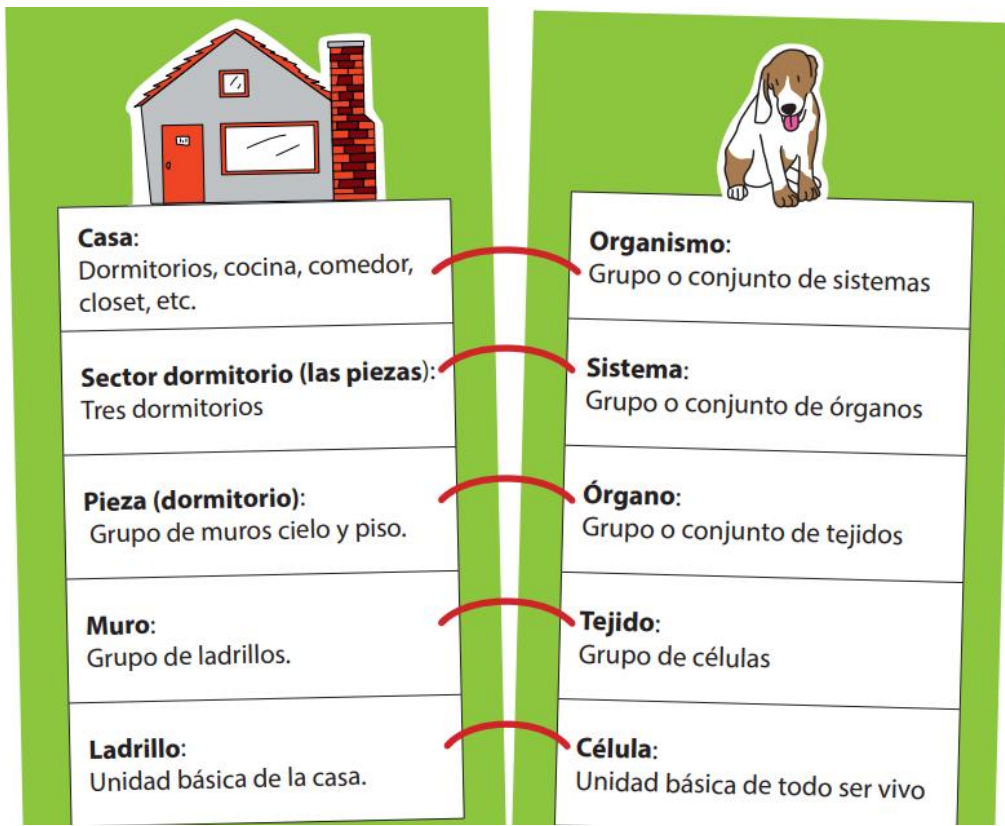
Casa:
Dormitorios, cocina, comedor, closet, etc.

Sector dormitorio (las piezas):
Tres dormitorios

Pieza (dormitorio):
Grupo de muros cielo y piso.

Muro:
Grupo de ladrillos.

Ladrillo:
Unidad básica de la casa.

Organismo:
Grupo o conjunto de sistemas

Sistema:
Grupo o conjunto de órganos

Órgano:
Grupo o conjunto de tejidos

Tejido:
Grupo de células

Célula:
Unidad básica de todo ser vivo